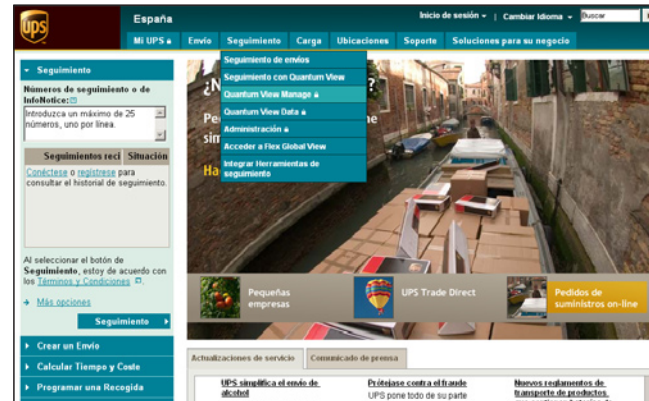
UPS

España

Inicio de sesión ▾ | Cambiar Idioma ▾ Buscar

Mi UPS | Envío | Seguimiento | Carga | Ubicaciones | Soporte | Soluciones para su negocio

Seguimiento de envíos
Seguimiento con Quantum View
Quantum View Manage
Quantum View Data
Administración
Acceder a Flex Global View
Integrar Herramientas de seguimiento

▸ Seguimiento

Números de seguimiento o de InfoNotice:

Introduzca un máximo de 25 números, uno por línea.

| Seguimientos reci | Situación |
|---|---|

Conéctese o regístrese para consultar el historial de seguimiento.

Al seleccionar el botón de Seguimiento, estoy de acuerdo con los Términos y Condiciones

» Más opciones

Seguimiento ▸

▸ Crear un Envío

▸ Calcular Tiempo y Coste

▸ Programar una Recogida

¿N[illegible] ?

Pe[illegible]

sim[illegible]

Ha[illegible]

Pequeñas empresas

UPS Trade Direct

Pedidos de suministros on-line

Actualizaciones de servicio | Comunicado de prensa

UPS simplifica el envío de alcohol

Protéjase contra el fraude
UPS pone todo de su parte

Nuevos reglamentos de transporte de productos